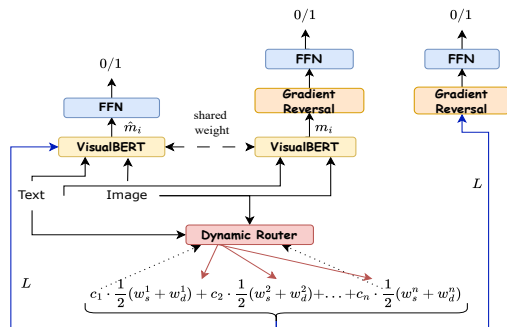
0/1

FFN

$\hat{m}_i$

VisualBERT

0/1

FFN

Gradient Reversal

$m_i$

VisualBERT

shared weight

0/1

FFN

Gradient Reversal

Text

Image

$L$

Dynamic Router

$L$

$c_1 \cdot \frac{1}{2}(w_s^1 + w_d^1) + c_2 \cdot \frac{1}{2}(w_s^2 + w_d^2) + \ldots + c_n \cdot \frac{1}{2}(w_s^n + w_d^n)$